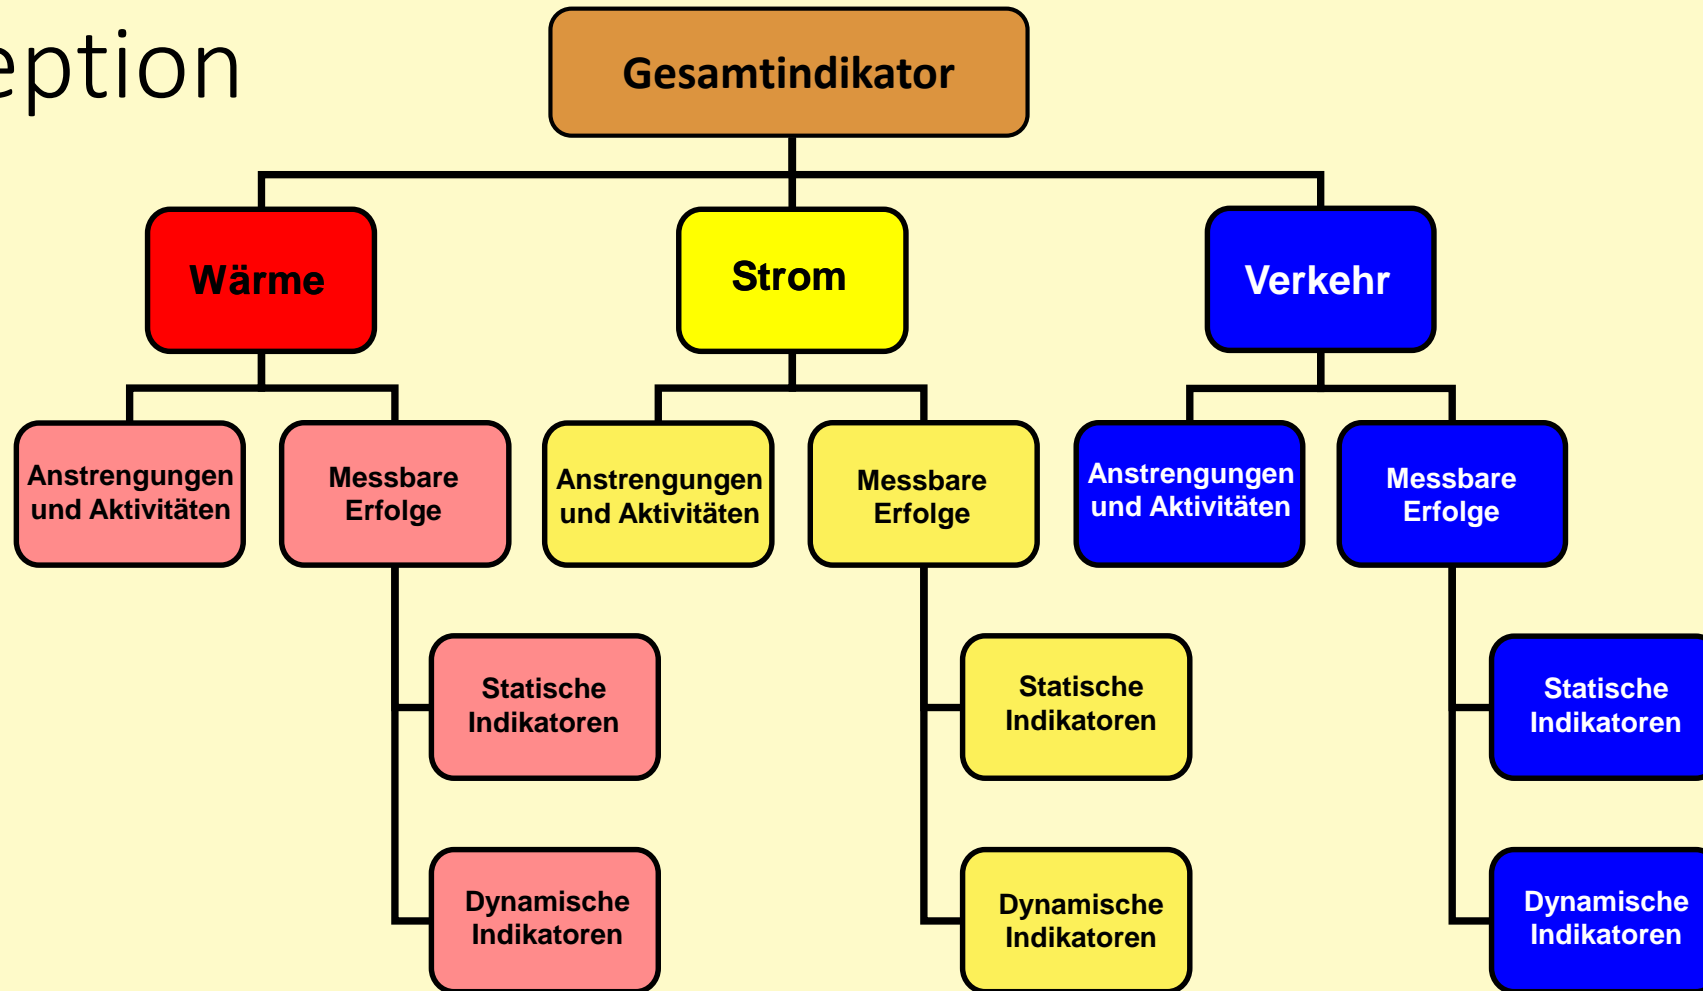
eption

Gesamtindikator

Wärme

Strom

Verkehr

Anstrengungen und Aktivitäten

Messbare Erfolge

Anstrengungen und Aktivitäten

Messbare Erfolge

Anstrengungen und Aktivitäten

Messbare Erfolge

Statische Indikatoren

Dynamische Indikatoren

Statische Indikatoren

Dynamische Indikatoren

Statische Indikatoren

Dynamische Indikatoren